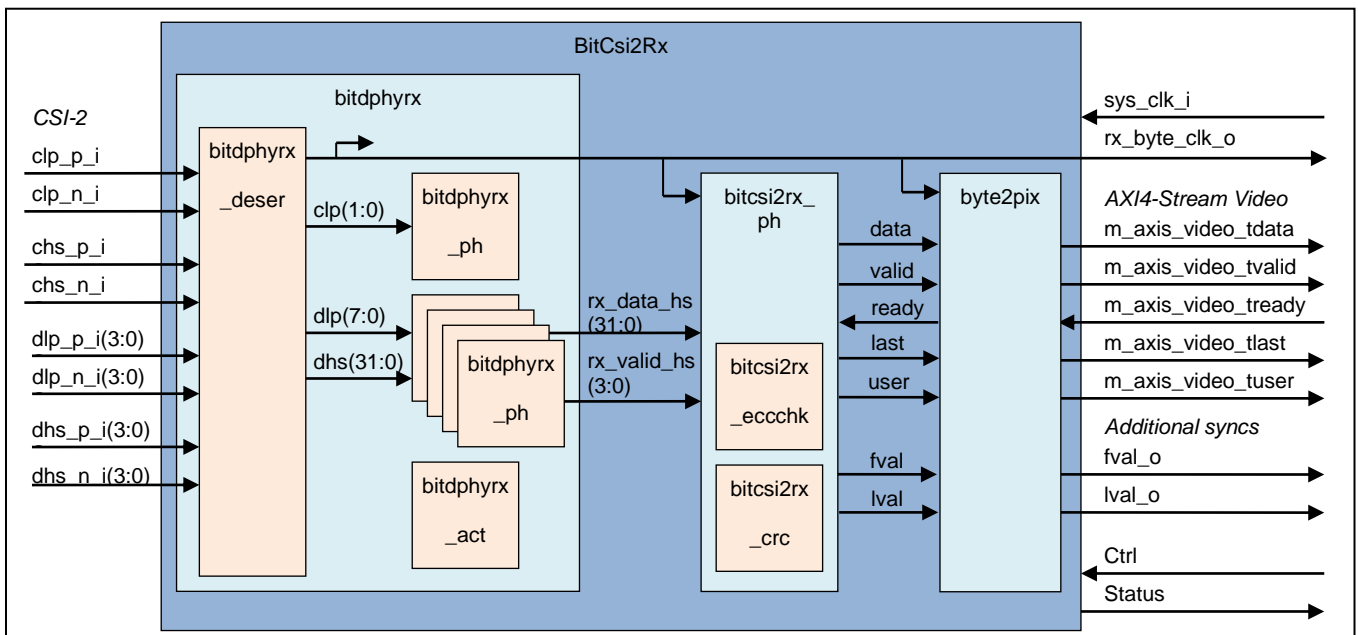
BitCsi2Rx

bitdphyrx

CSI-2

clp_p_i

clp_n_i

chs_p_i

chs_n_i

dlp_p_i(3:0)

dlp_n_i(3:0)

dhs_p_i(3:0)

dhs_n_i(3:0)

bitdphyrx _deser

clp(1:0)

bitdphyrx _ph

dlp(7:0)

dhs(31:0)

bitdphyrx _ph

bitdphyrx _act

rx_data_hs (31:0)

rx_valid_hs (3:0)

bitcsi2rx_ ph

bitcsi2rx _eccchk

bitcsi2rx _crc

data

valid

ready

last

user

fval

lval

byte2pix

sys_clk_i

rx_byte_clk_o

AXI4-Stream Video

m_axis_video_tdata

m_axis_video_tvalid

m_axis_video_tready

m_axis_video_tlast

m_axis_video_tuser

Additional syncs

fval_o

lval_o

Ctrl

Status